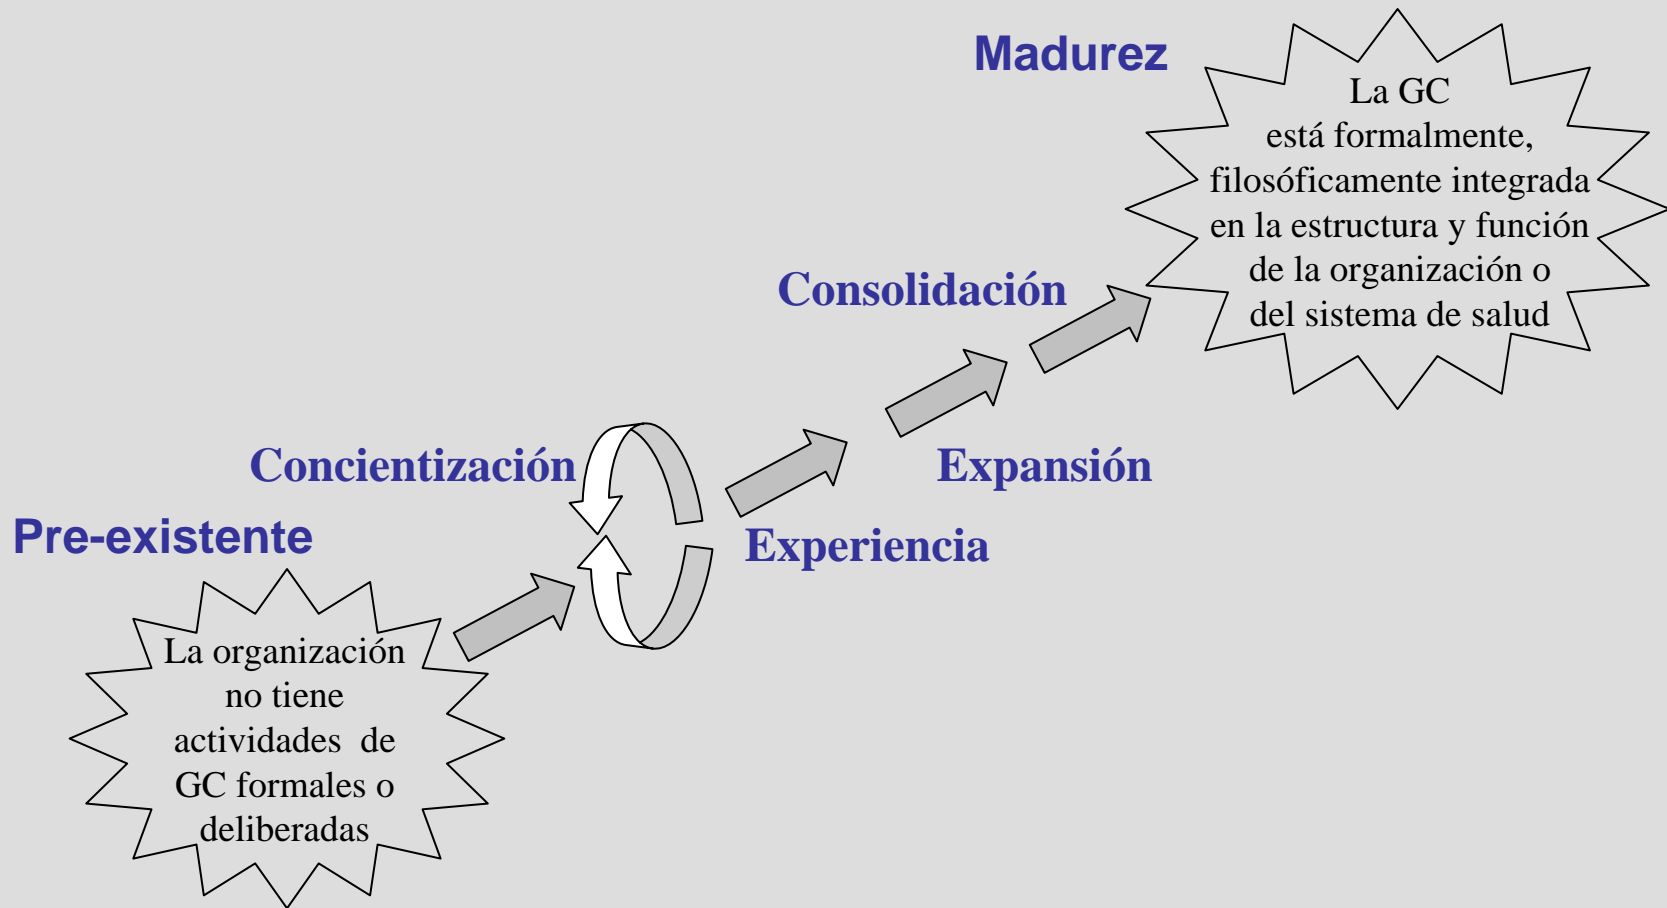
Madurez

La GC está formalmente, filosóficamente integrada en la estructura y función de la organización o del sistema de salud

Consolidación

Expansión

Concientización

Experiencia

Pre-existente

La organización no tiene actividades de GC formales o deliberadas